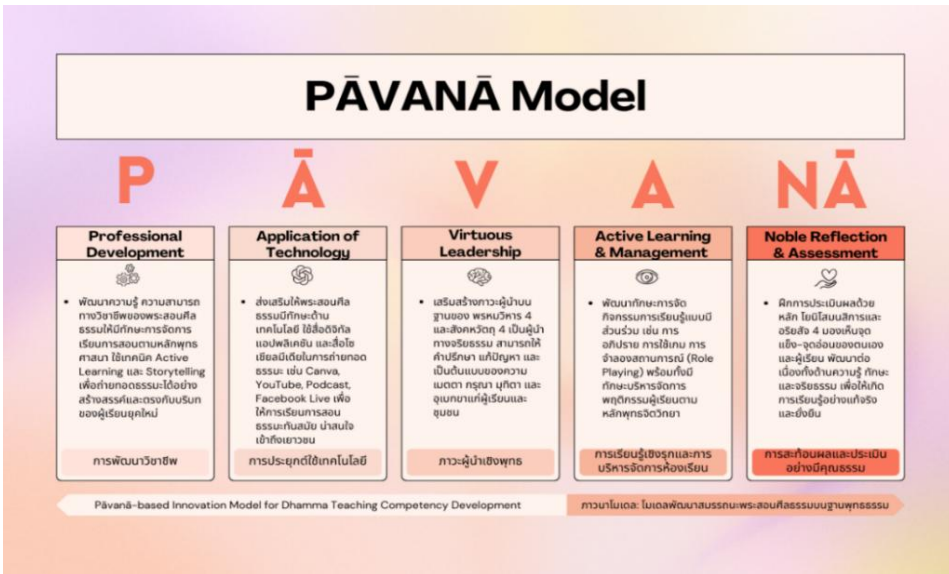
PĀVANĀ Model

P

Professional Development

• พัฒนาความรู้ ความสามารถทางวิชาชีพของพระสอนศีลธรรมให้มีทักษะการจัดการเรียนการสอนตามหลักพุทธศาสนา ใช้เทคนิค Active Learning และ Storytelling เพื่อถ่ายทอดธรรมะได้อย่างสร้างสรรค์และตรงกับบริบทของผู้เรียนยุคใหม่

การพัฒนาวิชาชีพ

Ā

Application of Technology

• ส่งเสริมให้พระสอนศีลธรรมมีทักษะด้านเทคโนโลยี ใช้สื่อดิจิทัล แอปพลิเคชัน และสื่อโซเชียลมีเดียในการถ่ายทอดธรรมะ เช่น Canva, YouTube, Podcast, Facebook Live เพื่อให้การเรียนการสอนธรรมะทันสมัย น่าสนใจ เข้าถึงเยาวชน

การประยุกต์ใช้เทคโนโลยี

V

Virtuous Leadership

• เสริมสร้างภาวะผู้นำบนฐานของ พรหมวิหาร 4 และสังคหวัตถุ 4 เป็นผู้นำทางจริยธรรม สามารถให้คำปรึกษา แก้ปัญหา และเป็นต้นแบบของความเมตตา กรุณา มุทิตา และอุเบกขาแก่ผู้เรียนและชุมชน

ภาวะผู้นำเชิงพุทธ

A

Active Learning & Management

• พัฒนาทักษะการจัดกิจกรรมการเรียนรู้แบบมีส่วนร่วม เช่น การอภิปราย การใช้เกม การจำลองสถานการณ์ (Role Playing) พร้อมทั้งมีทักษะบริหารจัดการพฤติกรรมผู้เรียนตามหลักพุทธจิตวิทยา

การเรียนรู้เชิงรุกและการบริหารจัดการห้องเรียน

NĀ

Noble Reflection & Assessment

• ฝึกการประเมินผลด้วยหลัก โยนิโสมนสิการและอริยสัจ 4 มองเห็นจุดแข็ง–จุดอ่อนของตนเองและผู้เรียน พัฒนาต่อเนื่องทั้งด้านความรู้ ทักษะ และจริยธรรม เพื่อให้เกิดการเรียนรู้อย่างแท้จริงและยั่งยืน

การสะท้อนผลและประเมินอย่างมีคุณธรรม

Pāvanā-based Innovation Model for Dhamma Teaching Competency Development

ภาวนาโมเดล: โมเดลพัฒนาสมรรถนะพระสอนศีลธรรมบนฐานพุทธธรรม